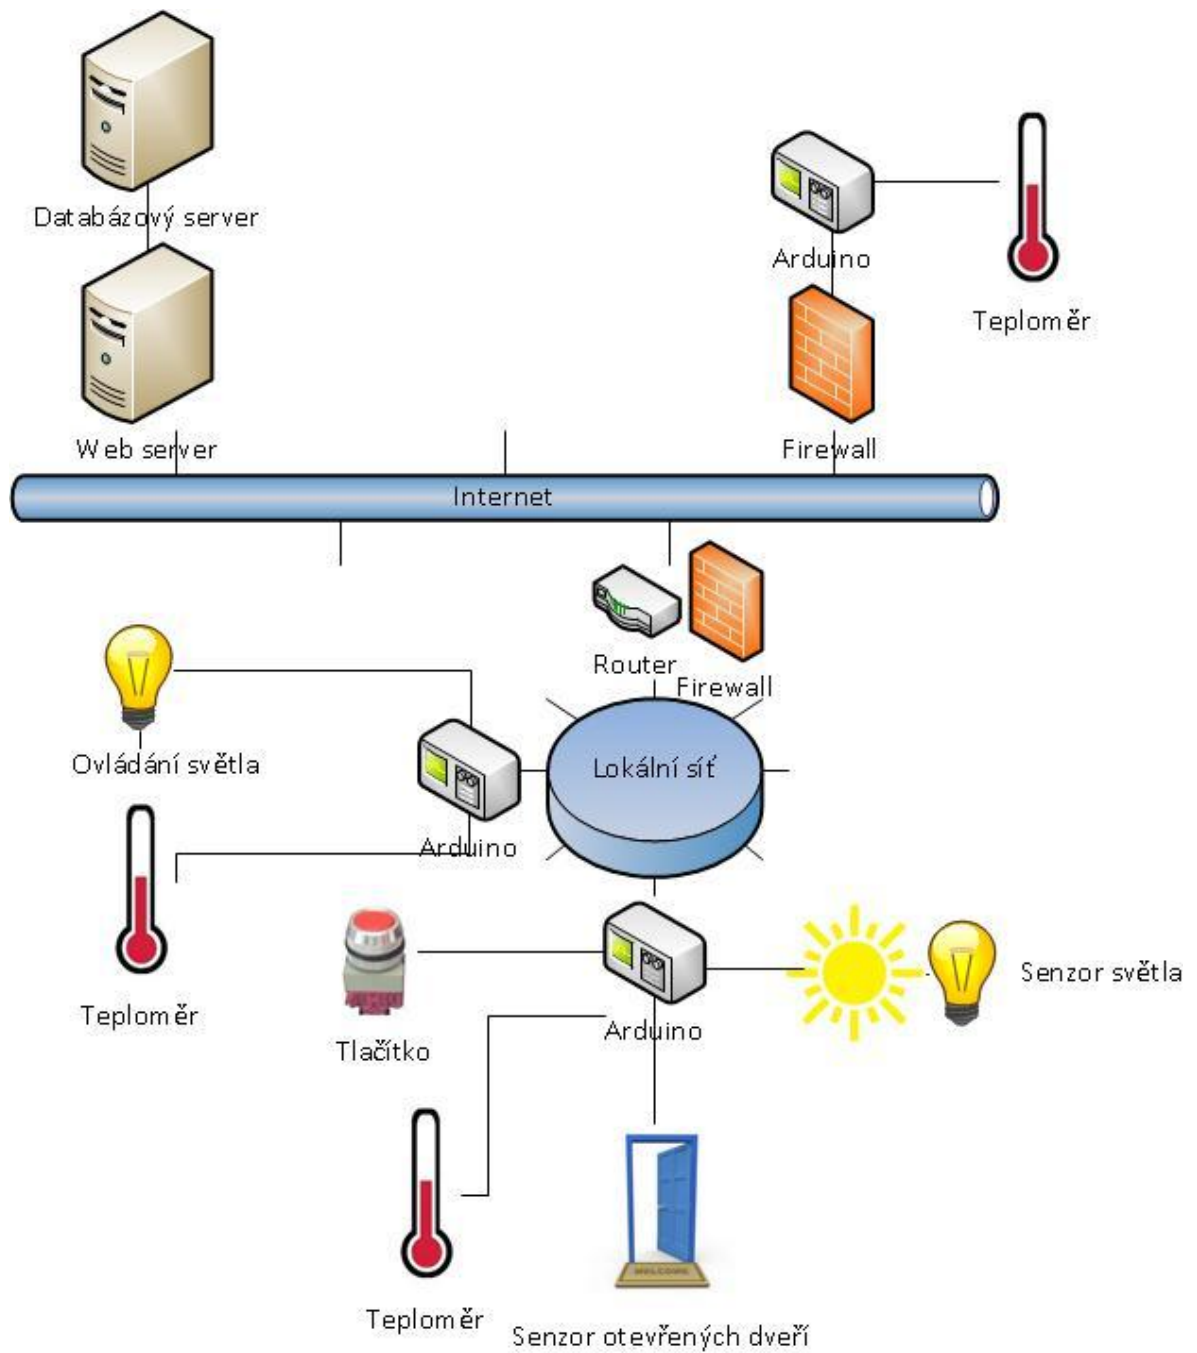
Databázový server

Arduino

Teploměr

Web server

Firewall

Internet

Router

Firewall

Ovládání světla

Lokální síť

Arduino

Teploměr

Senzor světla

Tlačítko

Arduino

WELCOME

Teploměr

Senzor otevřených dveří